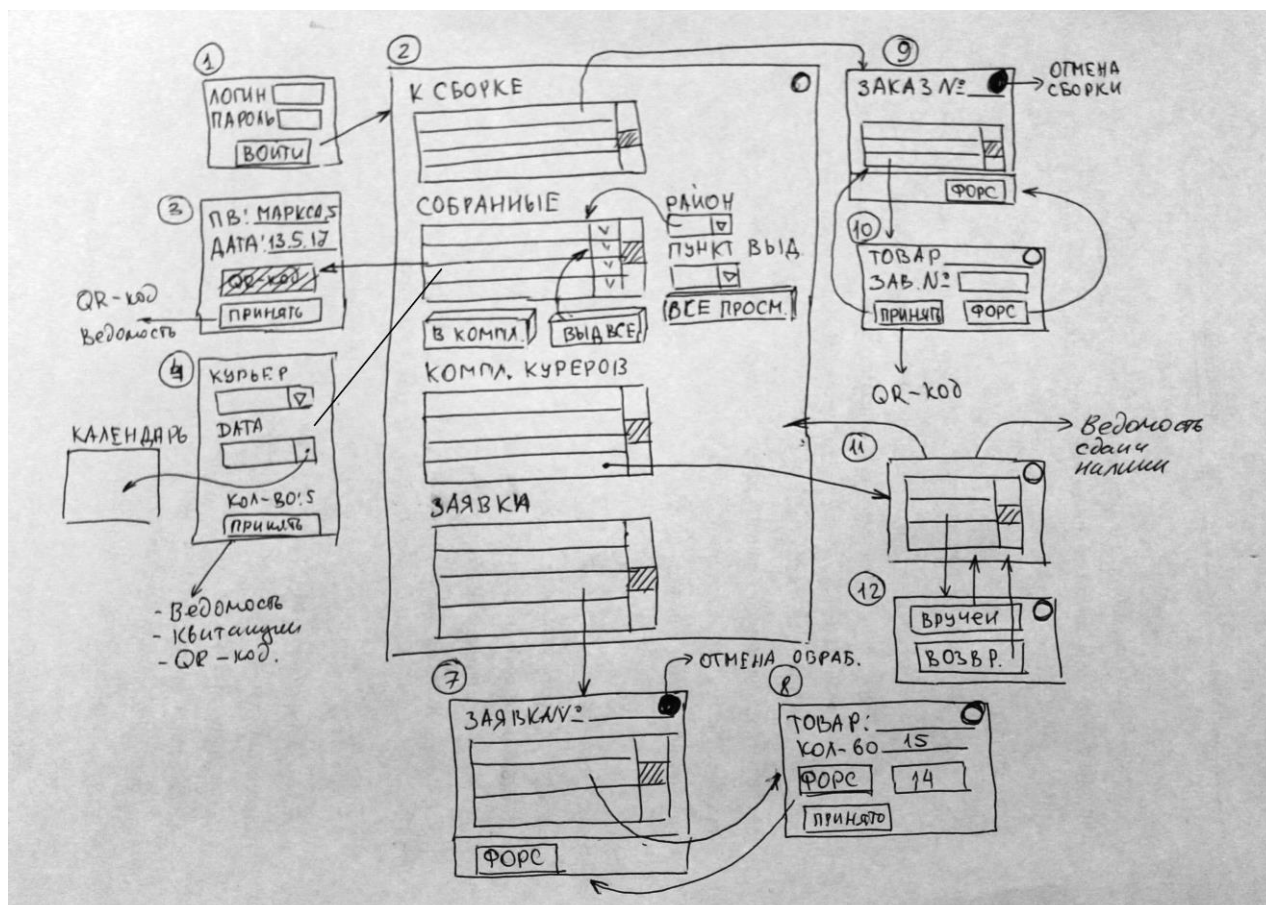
①
ЛОГИН
ПАРОЛЬ
ВОЙТИ

②
К СБОРКЕ

СОБРАННЫЕ
РАЙОН
ПУНКТ ВЫД.
ВСЕ ПРОСМ.
В КОМПЛ.
ВЫД ВСЕ

КОМПЛ. КУРЕРОВ

ЗАЯВКА

③
ПВ: МАРКСА 5
ДАТА: 13.5.17
QR-КОД
ПРИНЯТЬ

QR-код
Ведомость

④
КУРЬЕР
DATA
КОЛ-ВО: 5
ПРИНЯТЬ

КАЛЕНДАРЬ

- Ведомость
- Квитанции
- QR-код.

⑨
ЗАКАЗ №
ОТМЕНА СБОРКИ
ФОРС

⑩
ТОВАР
ЗАВ. №
ПРИНЯТЬ
ФОРС

QR-код

⑪
Ведомость сдачи наличн

⑫
ВРУЧЕН
ВОЗВР.

⑦
ЗАЯВКА №
ОТМЕНА ОБРАБ.
ФОРС

⑧
ТОВАР:
КОЛ-ВО 15
ФОРС
14
ПРИНЯТО